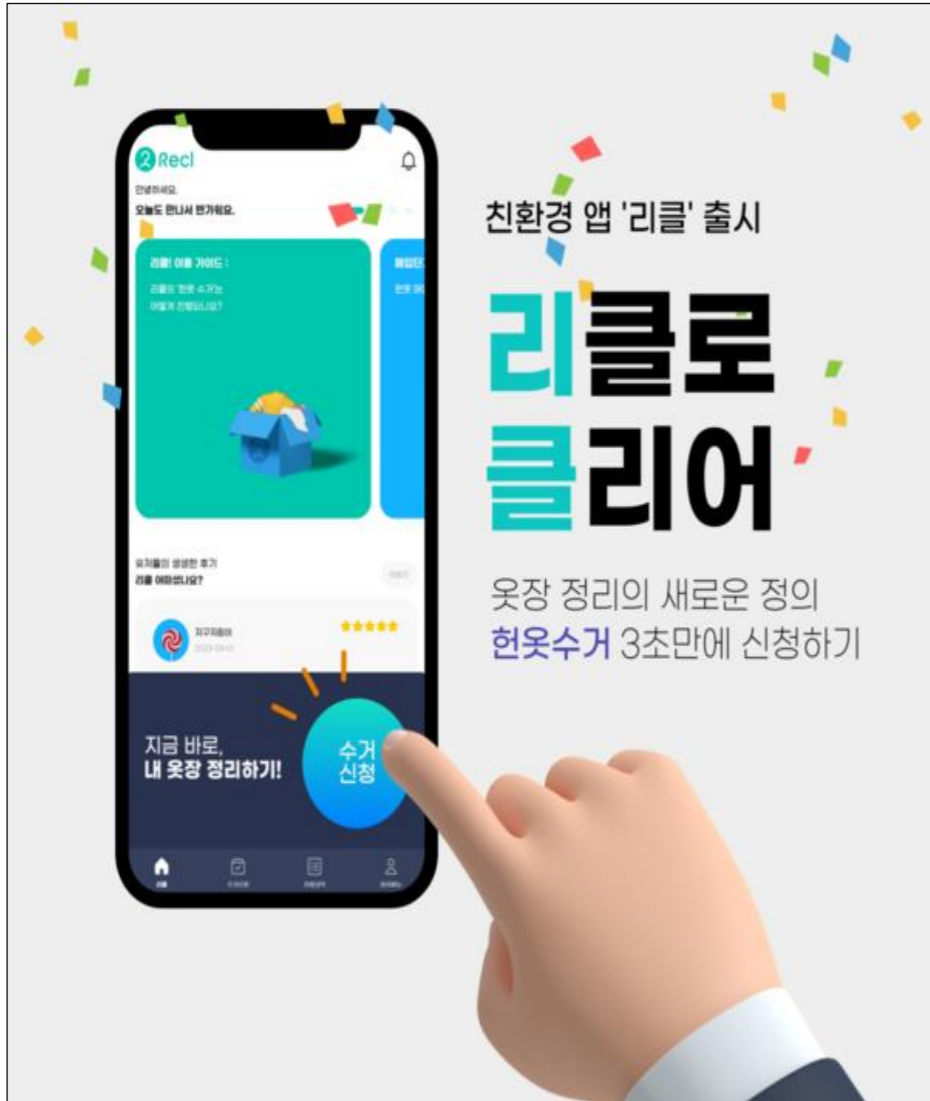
Recl

안녕하세요.
오늘도 만나서 반가워요.

리클! 이용 가이드 :
리클의 '헌옷 수거'는 어떻게 진행되나요?

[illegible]

유저들의 생생한 후기
리클 어떠셨나요?

지구지킴이
★★★★★

지금 바로,
내 옷장 정리하기!

수거
신청

친환경 앱 '리클' 출시

리클로
클리어

옷장 정리의 새로운 정의
헌옷수거 3초만에 신청하기